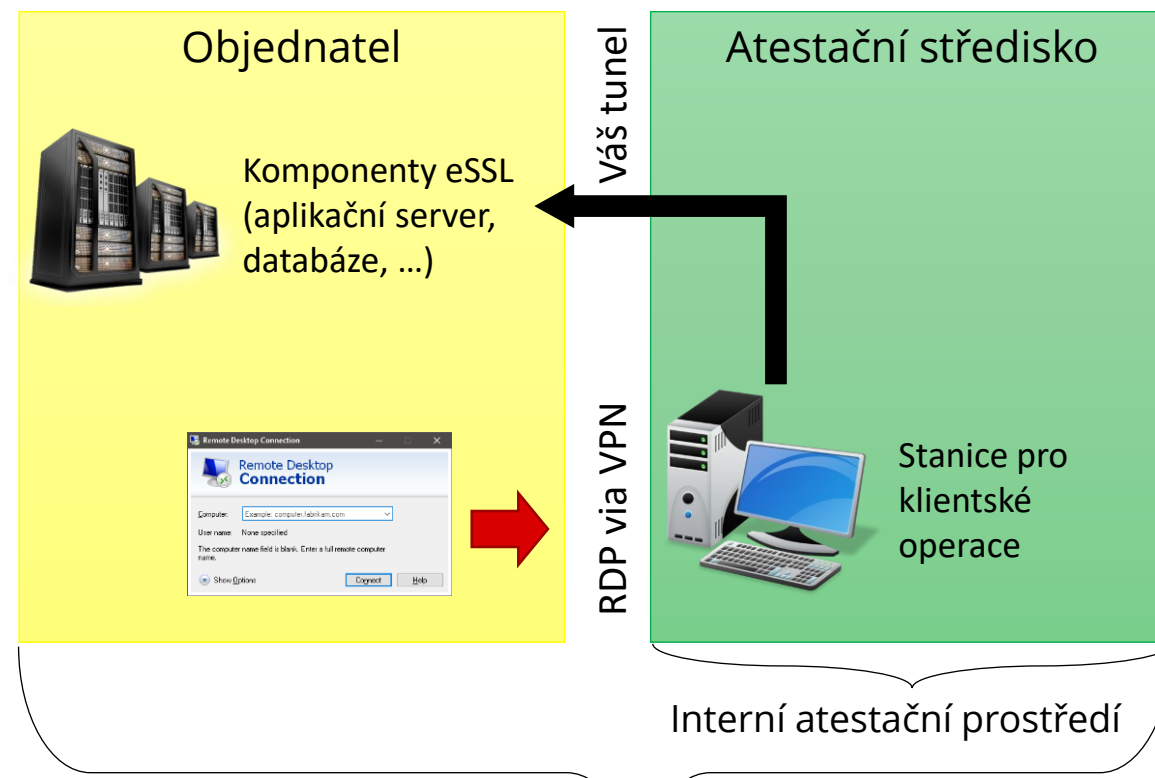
Objednatel

Atestační středisko

Váš tunel

Komponenty eSSL (aplikační server, databáze, …)

Remote Desktop Connection

Remote Desktop Connection

Computer: Example: computer.fabrikam.com

User name: None specified

The computer name field is blank. Enter a full remote computer name.

Show Options

Connect

Help

RDP via VPN

Stanice pro klientské operace

Interní atestační prostředí